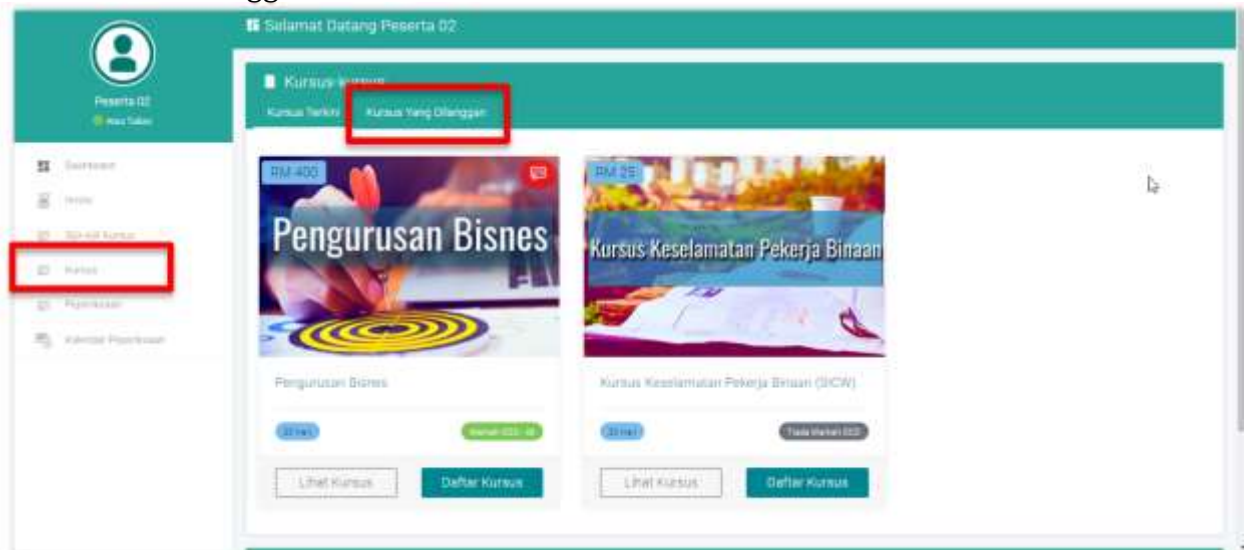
Selamat Datang Peserta 02

Peserta 02
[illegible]

Dashboard
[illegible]
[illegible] Kursus
Kursus
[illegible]
Kalendar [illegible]

Kursus-kursus
Kursus Terkini
Kursus Yang Dilanggan

RM 400
Pengurusan Bisnes
Pengurusan Bisnes
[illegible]
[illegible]
Lihat Kursus
Daftar Kursus

RM 25
Kursus Keselamatan Pekerja Binaan
Kursus Keselamatan Pekerja Binaan (SICW)
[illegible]
Tiada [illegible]
Lihat Kursus
Daftar Kursus